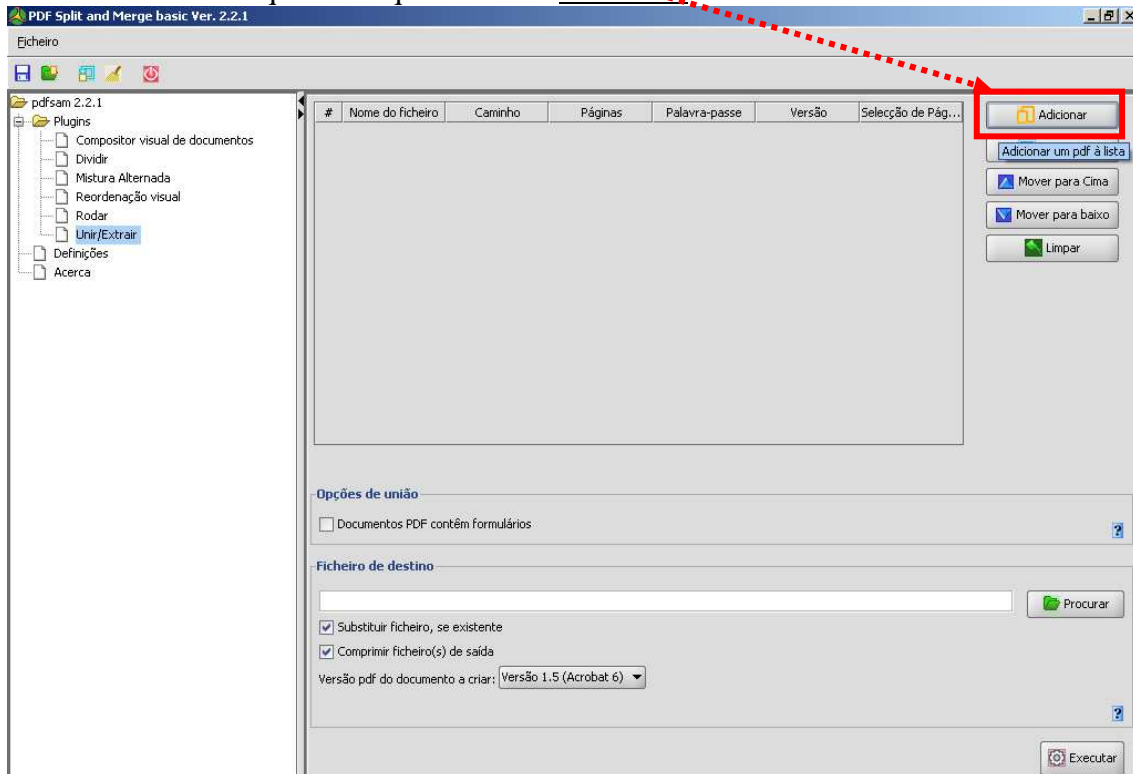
PDF Split and Merge basic Ver. 2.2.1

Ficheiro

pdfsam 2.2.1
Plugins
Compositor visual de documentos
Dividir
Mistura Alternada
Reordenação visual
Rodar
Unir/Extrair
Definições
Acerca

| # | Nome do ficheiro | Caminho | Páginas | Palavra-passe | Versão | Selecção de Pág... |
|---|---|---|---|---|---|---|

Adicionar
Adicionar um pdf à lista
Mover para Cima
Mover para baixo
Limpar

Opções de união
Documentos PDF contêm formulários
?

Ficheiro de destino
Procurar
Substituir ficheiro, se existente
Comprimir ficheiro(s) de saída
Versão pdf do documento a criar: Versão 1.5 (Acrobat 6)
?
Executar